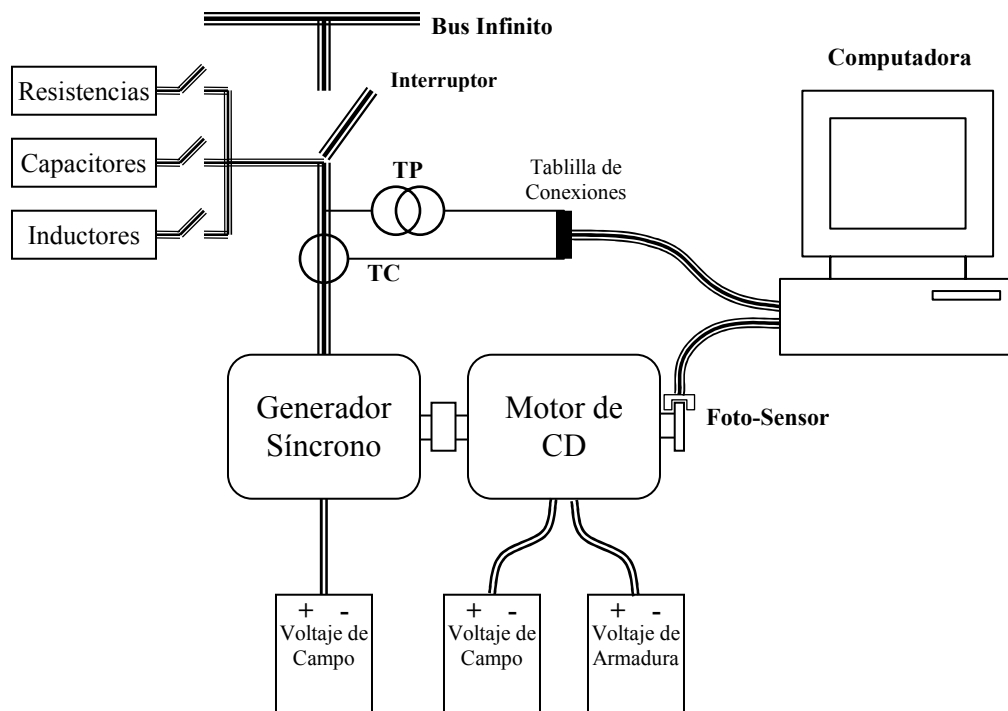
Bus Infinito

Interruptor

Computadora

Resistencias

Capacitores

Inductores

TP

Tablilla de Conexiones

TC

Generador Síncrono

Motor de CD

Foto-Sensor

+ -
Voltaje de Campo

+ -
Voltaje de Campo

+ -
Voltaje de Armadura